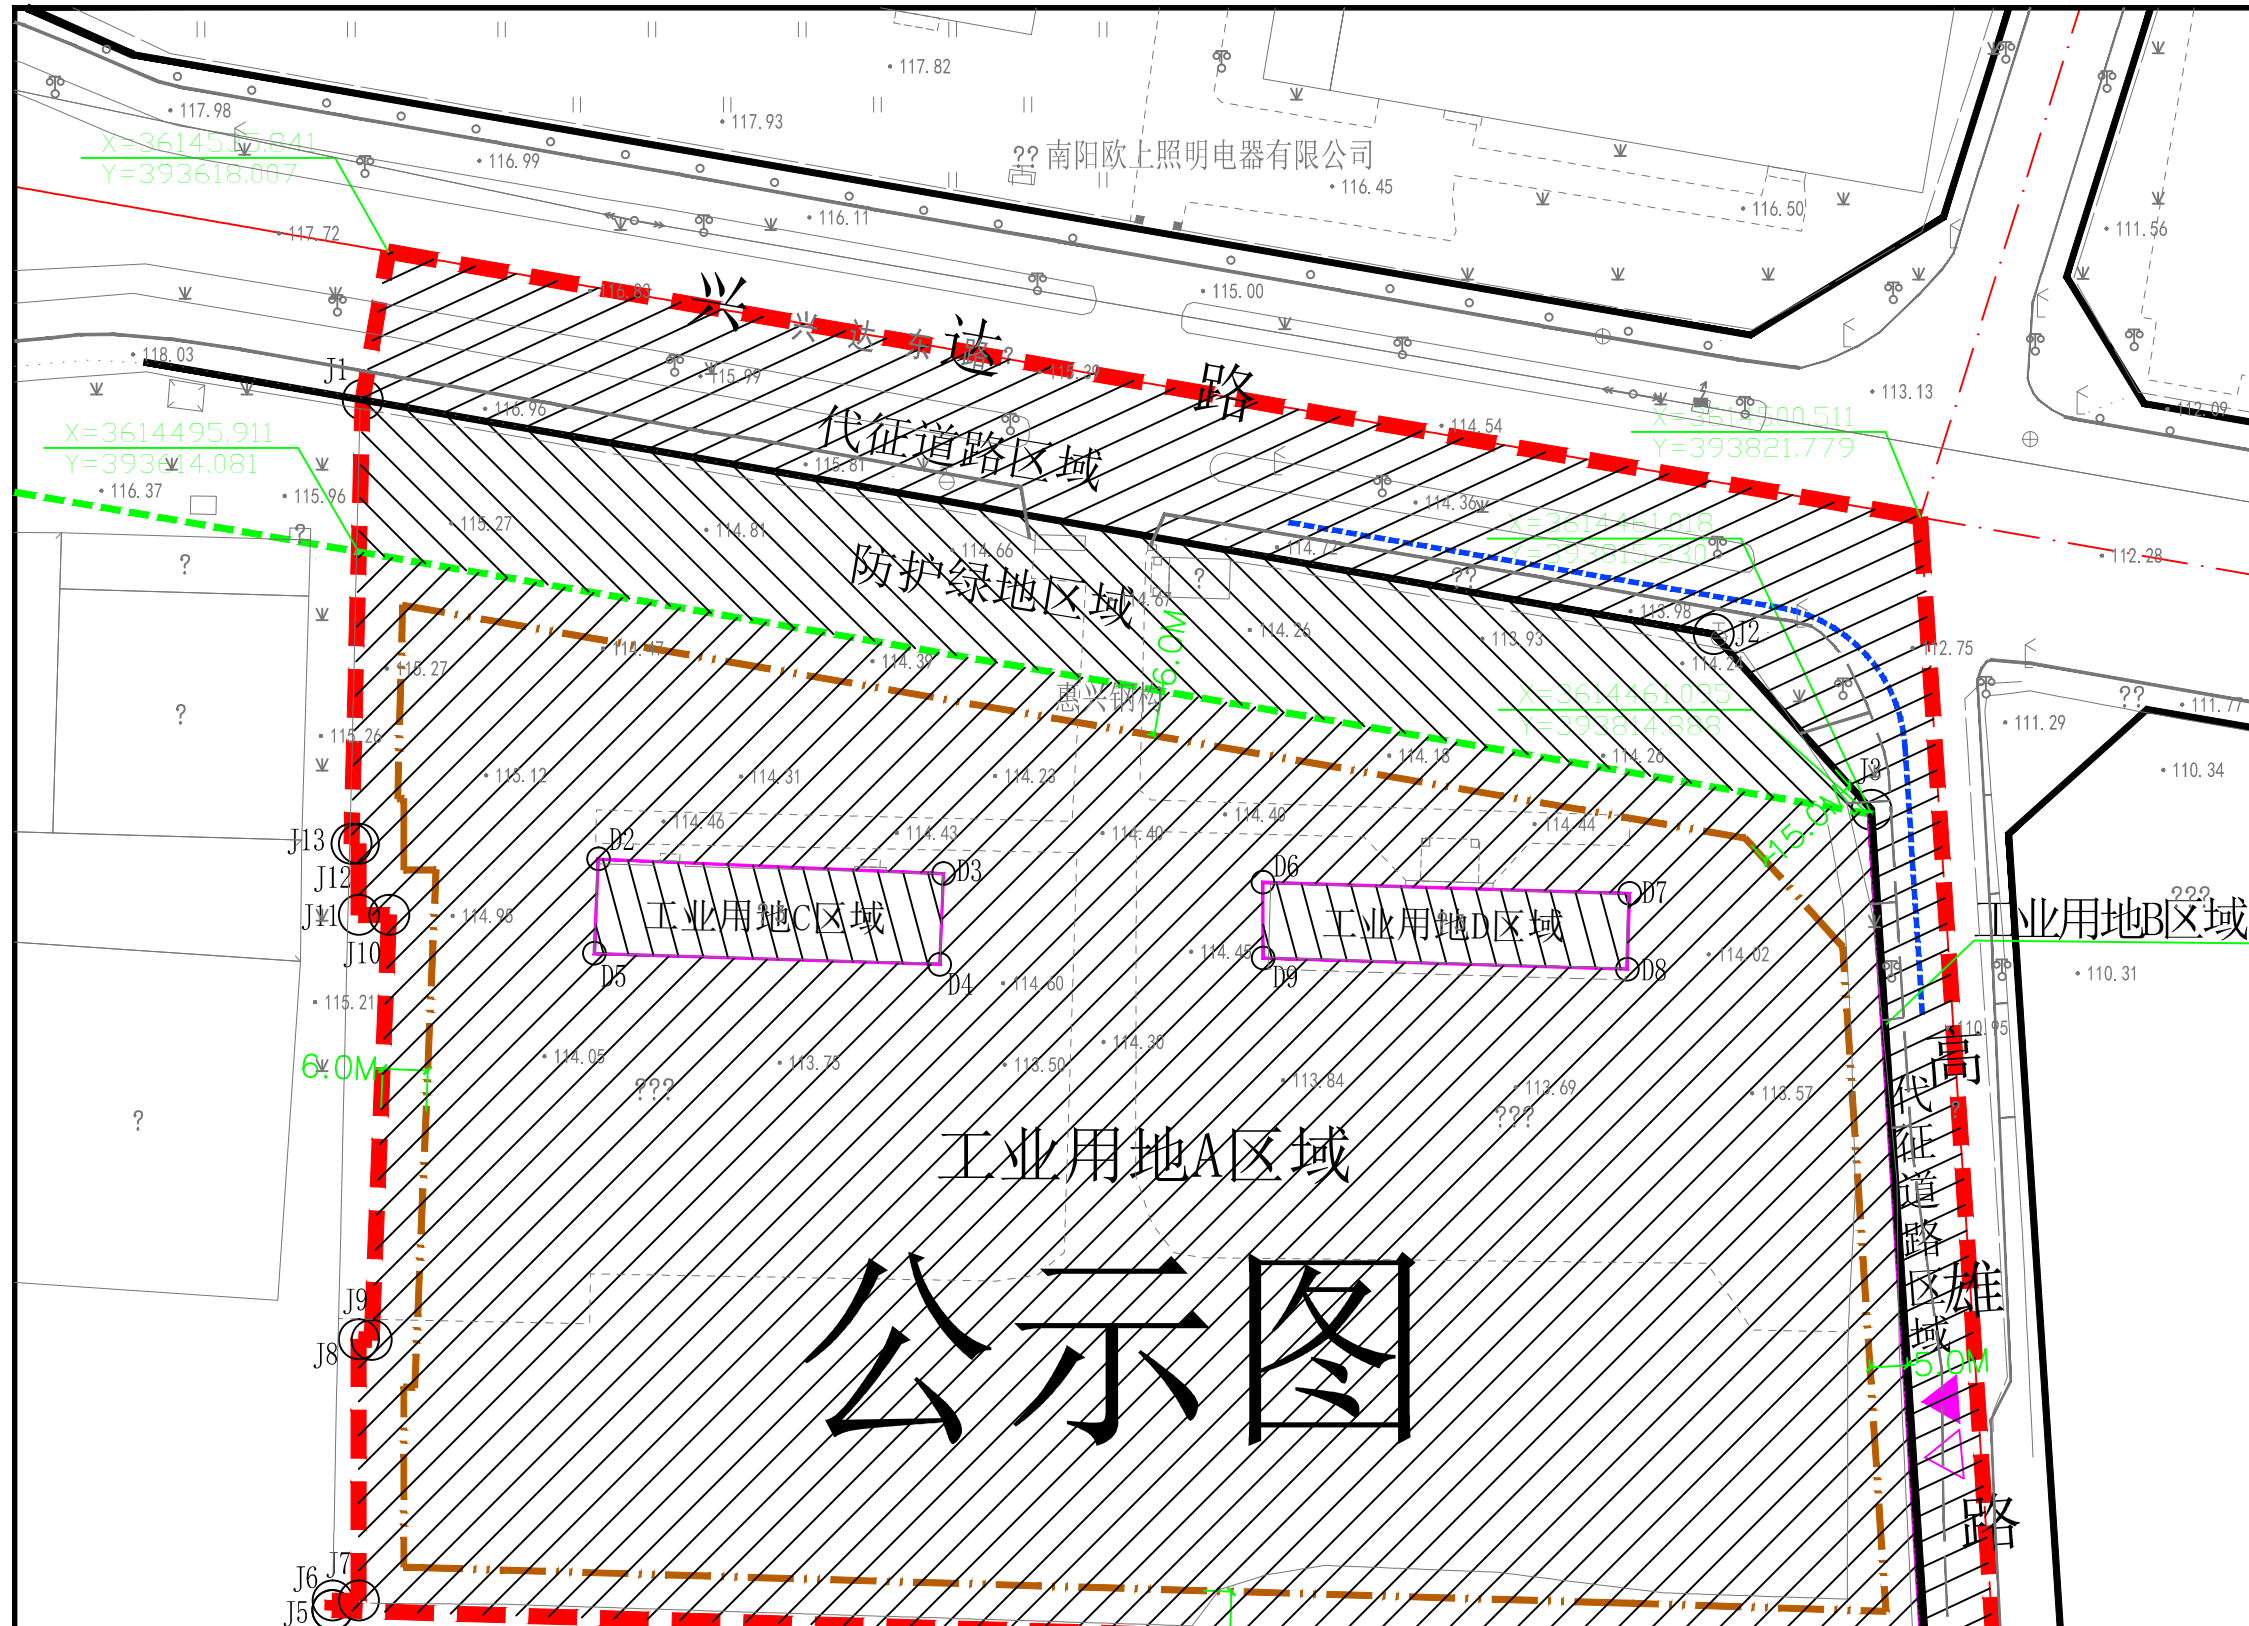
117.82
117.98
117.93
X=3614515.841
Y=393618.087
116.99
?? 南阳欧上照明电器有限公司
116.45
116.11
116.50
111.56
117.72
116.80
115.00
兴
兴
达
东
达
路
路
118.03
115.97
115.29
113.13
112.09
J1
116.96
114.54
X=3614500.511
Y=393821.779
X=3614495.911
Y=393614.081
代征道路区域
115.81
116.37
115.96
114.36
X=3614461.018
Y=393815.309
115.27
114.81
114.66
114.72
112.28
?
防护绿地区域
114.67
?
??
6.0M
114.26
113.93
113.98
J2
112.75
114.47
115.27
114.39
惠兴钢构
114.24
X=3614461.035
Y=393814.888
??
111.77
?
111.29
115.26
115.12
114.31
114.23
114.18
114.26
J3
110.34
114.46
114.43
114.40
114.40
114.44
15.0M
J13
D2
D3
D6
D7
???
J12
工业用地C区域
工业用地D区域
工业用地B区域
J11
114.95
114.45
114.02
J10
D5
D4
114.60
D9
D8
110.31
115.21
110.95
6.0M
114.05
113.75
113.50
114.30
113.84
113.69
113.57
高
代
???
???
征
?
工业用地A区域
道
路
雄
区
域
J9
5.0M
J8
公示图
路
J6
J7
J5